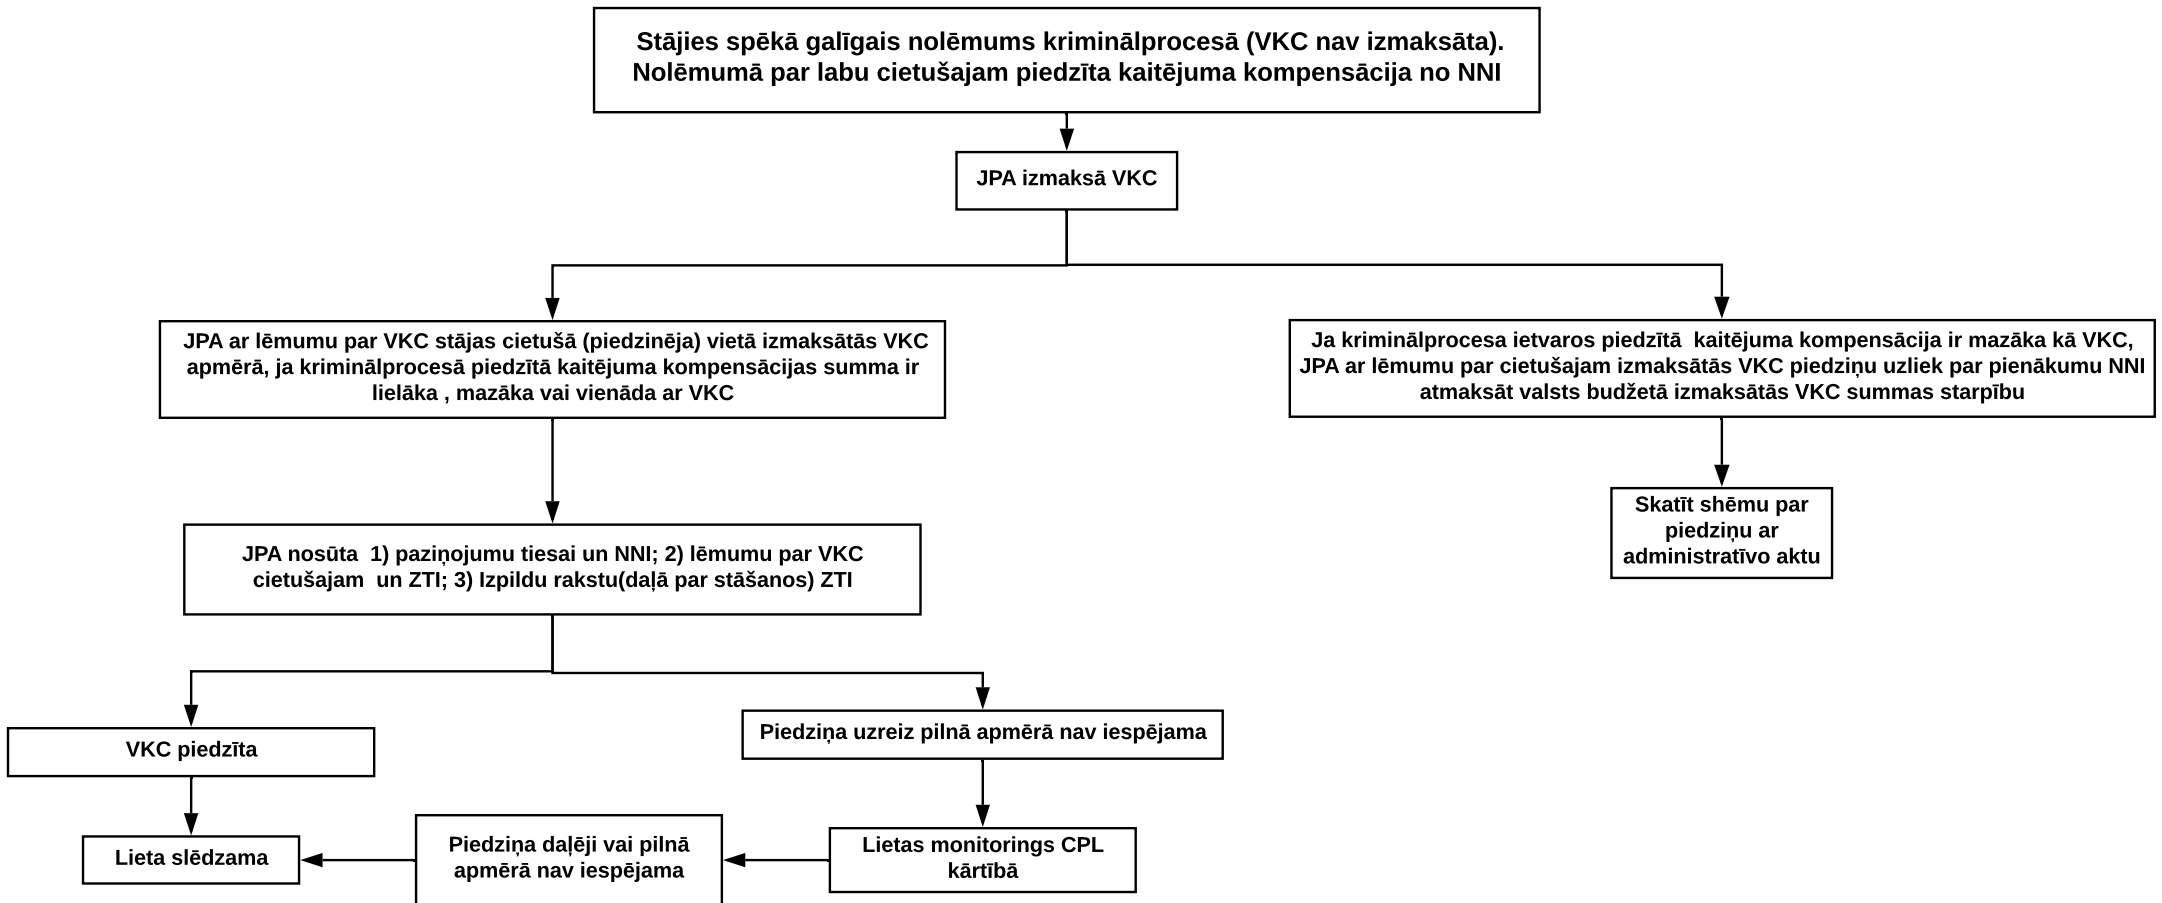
Stājies spēkā galīgais nolēmums kriminālprocesā (VKC nav izmaksāta). Nolēmumā par labu cietušajam piedzīta kaitējuma kompensācija no NNI

JPA izmaksā VKC

JPA ar lēmumu par VKC stājas cietušā (piedzinēja) vietā izmaksātās VKC apmērā, ja kriminālprocesā piedzītā kaitējuma kompensācijas summa ir lielāka , mazāka vai vienāda ar VKC

Ja kriminālprocesa ietvaros piedzītā kaitējuma kompensācija ir mazāka kā VKC, JPA ar lēmumu par cietušajam izmaksātās VKC piedziņu uzliek par pienākumu NNI atmaksāt valsts budžetā izmaksātās VKC summas starpību

JPA nosūta 1) paziņojumu tiesai un NNI; 2) lēmumu par VKC cietušajam un ZTI; 3) Izpildu rakstu(daļā par stāšanos) ZTI

Skatīt shēmu par piedziņu ar administratīvo aktu

VKC piedzīta

Piedziņa uzreiz pilnā apmērā nav iespējama

Lieta slēdzama

Piedziņa daļēji vai pilnā apmērā nav iespējama

Lietas monitorings CPL kārtībā